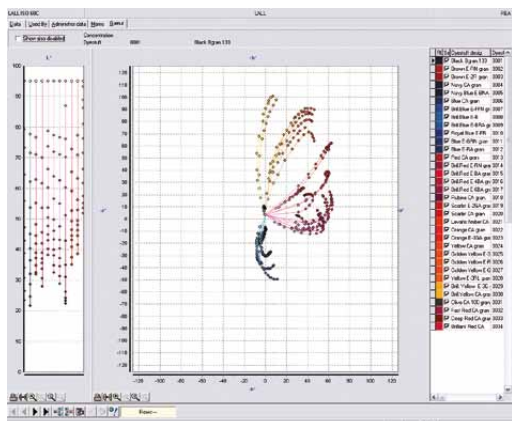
LALL ISO 60C

Data | Used By | Adhesive data | Memo | Status

Show also disabled

Concentration
Speedt
Black Sgran 133

100
90
80
70
60
50
40
30
20
10
0

120
110
100
90
80
70
60
50
40
30
20
10
0
-10
-20
-30
-40
-50
-60
-70
-80
-90
-100
-110
-120

-120 -100 -80 -60 -40 -20 0 20 40 60 80 100 120

| Colorant desig |
|---|
| Black Sgran 133 |
| Brown E-RR gran |
| Brown E-2R gran |
| Navy CA gran |
| Navy Blue E-BRA gran |
| Navy Blue E-BRA gran |
| Blue CA gran |
| Brill Blue E-RN gran |
| Brill Blue E-B |
| Brill Blue E-BRA gran |
| Royal Blue E-RN |
| Blue E-BRN gran |
| Blue E-RA gran |
| Red CA gran |
| Brill Red E-RN gran |
| Brill Red E-BRA gran |
| Brill Red E-BRA gran |
| Brill Red E-4BN gran |
| Rubine CA gran |
| Scarlet E-2BA gran |
| Scarlet CA gran |
| Levafix Amber CA |
| Orange CA gran |
| Orange E-3GA gran |
| Yellow CA gran |
| Golden Yellow E-G |
| Golden Yellow E-3G |
| Golden Yellow E-RA gran |
| Yellow E-3RL gran |
| Brill Yellow E-3G |
| Brill Yellow CA gran |
| Olive CA 100 gran |
| Fast Red CA gran |
| Deep Red CA gran |
| Brilliant Red CA |

Views